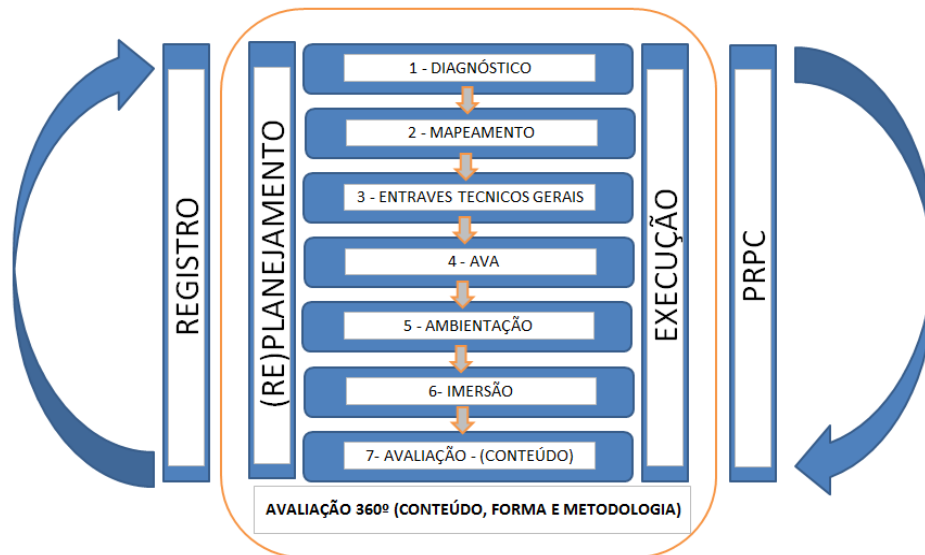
REGISTRO

(RE)PLANEJAMENTO

1 - DIAGNÓSTICO

2 - MAPEAMENTO

3 - ENTRAVES TECNICOS GERAIS

4 - AVA

5 - AMBIENTAÇÃO

6- IMERSÃO

7- AVALIAÇÃO - (CONTEÚDO)

EXECUÇÃO

PRPC

AVALIAÇÃO 360º (CONTEÚDO, FORMA E METODOLOGIA)